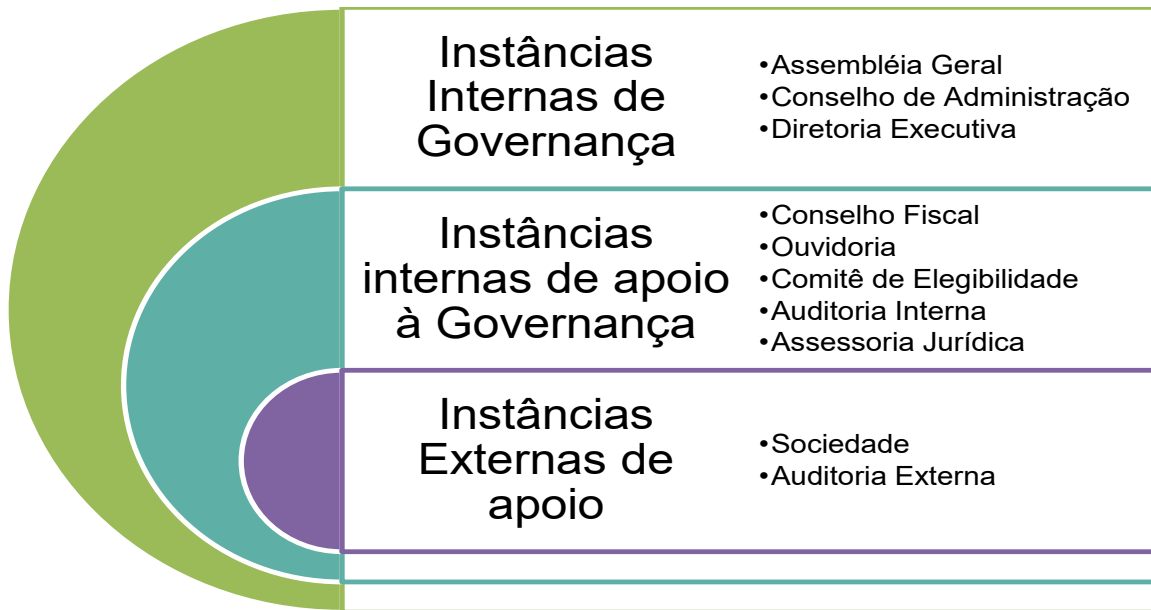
Instâncias Internas de Governança

•Assembléia Geral
•Conselho de Administração
•Diretoria Executiva

Instâncias internas de apoio à Governança

•Conselho Fiscal
•Ouvidoria
•Comitê de Elegibilidade
•Auditoria Interna
•Assessoria Jurídica

Instâncias Externas de apoio

•Sociedade
•Auditoria Externa